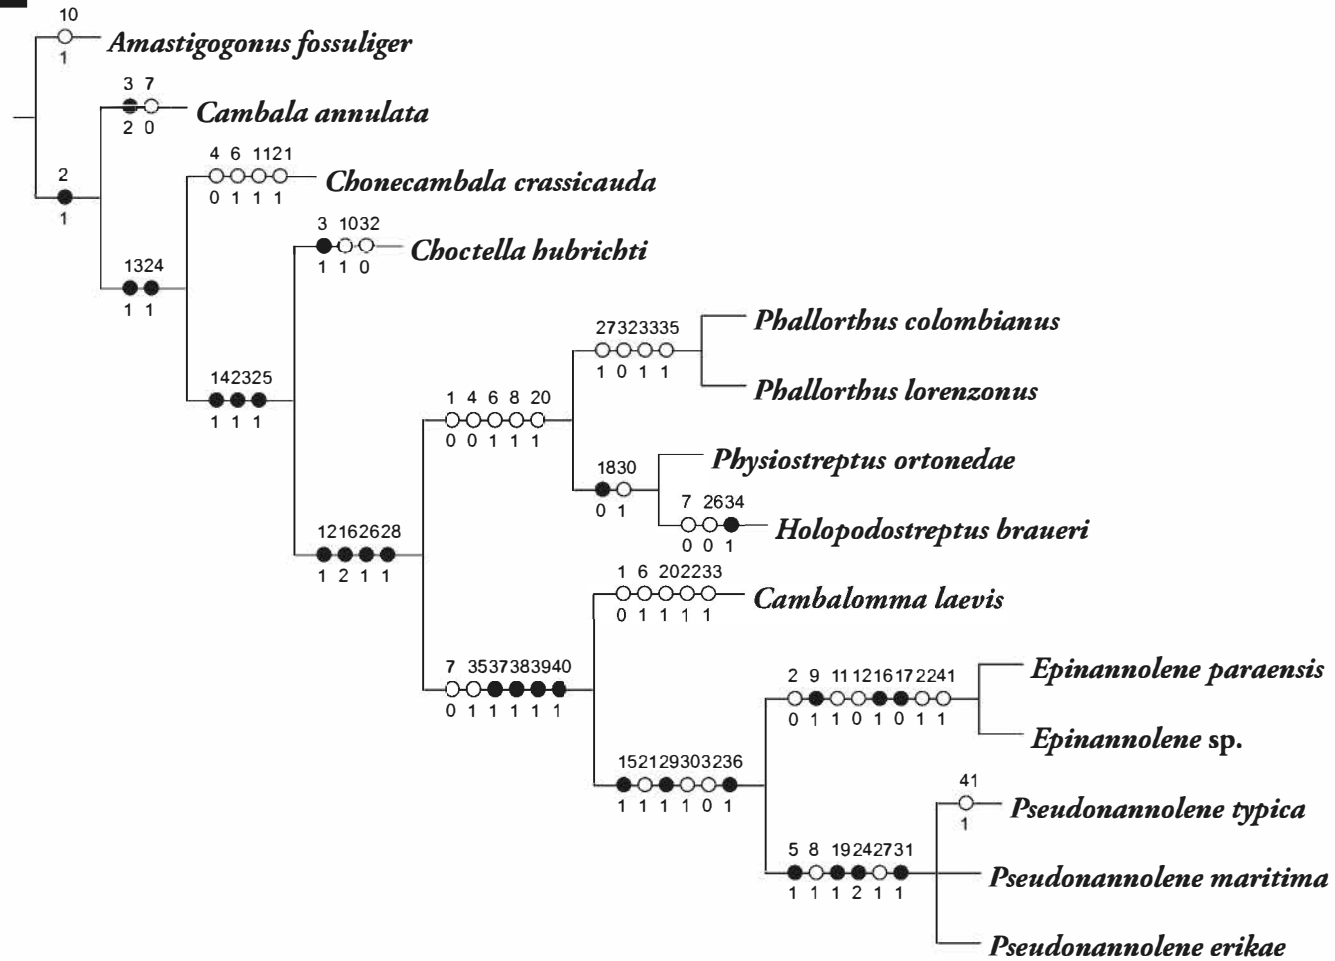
10
1
Amastigogonus fossuliger

3 7
2 0
Cambala annulata

2
1

4 6 11 21
0 1 1 1
Chonecambala crassicauda

13 24
1 1

3 10 32
1 1 0
Choctella hubrichti

14 23 25
1 1 1

27 32 33 35
1 0 1 1
Phallorthus colombianus

Phallorthus lorenzonus

1 4 6 8 20
0 0 1 1 1

18 30
0 1
Physiostreptus ortonedae

7 26 34
0 0 1
Holopodostreptus braueri

12 16 26 28
1 2 1 1

1 6 20 22 33
0 1 1 1 1
Cambalomma laevis

7 35 37 38 39 40
0 1 1 1 1 1

2 9 11 12 16 17 22 41
0 1 1 0 1 0 1 1
Epinannolene paraensis

Epinannolene sp.

15 21 29 30 32 36
1 1 1 1 0 1

41
1
Pseudonannolene typica

5 8 19 24 27 31
1 1 1 2 1 1
Pseudonannolene maritima

Pseudonannolene erikae